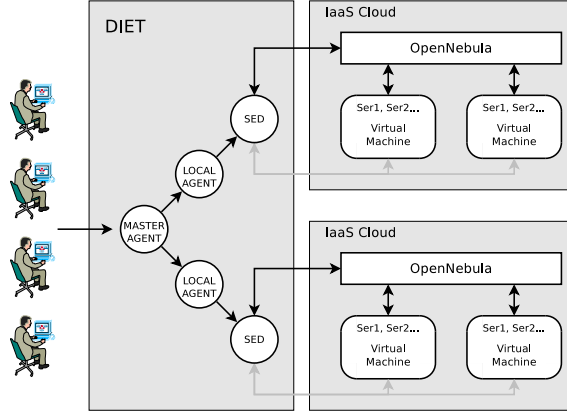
DIET

MASTER AGENT

LOCAL AGENT

LOCAL AGENT

SED

SED

IaaS Cloud

OpenNebula

Ser1, Ser2...
Virtual Machine

Ser1, Ser2...
Virtual Machine

IaaS Cloud

OpenNebula

Ser1, Ser2...
Virtual Machine

Ser1, Ser2...
Virtual Machine